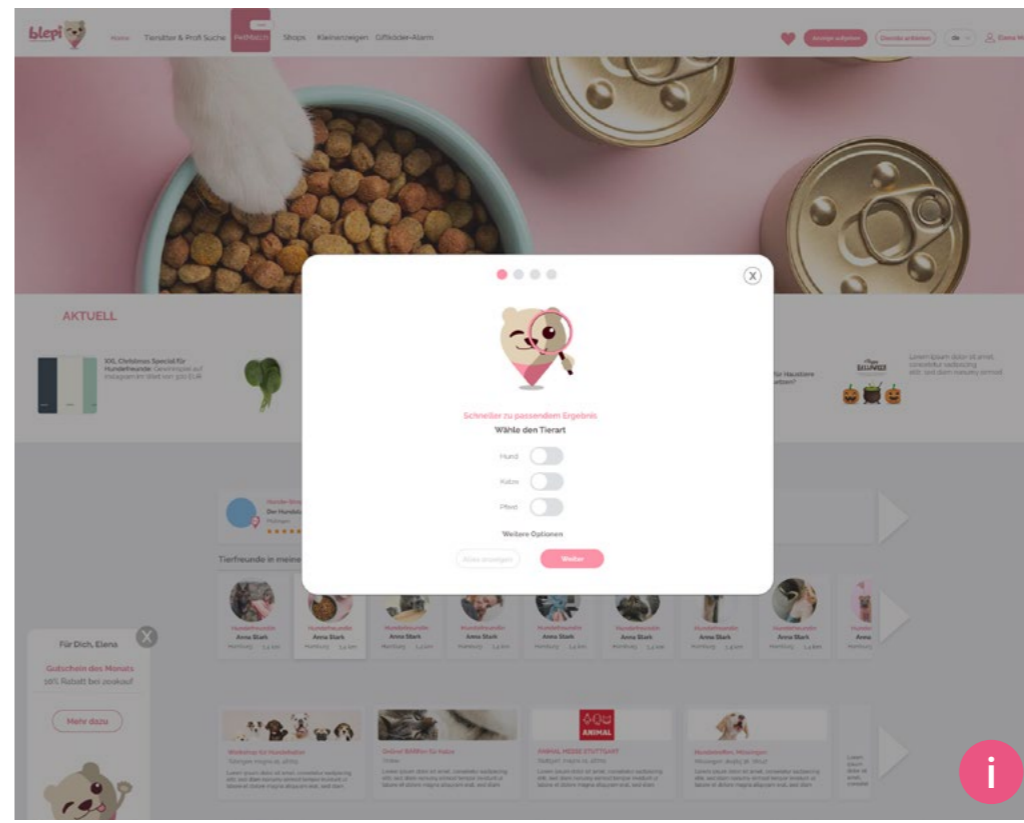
blepi

Home Tiersitter & Profi Suche Petfood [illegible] Shops Kleinanzeigen Giftköder-Alarm

Anzeige aufgeben Dienste anbieten de Elena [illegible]

AKTUELL

XXL Christmas Special für Hundefreunde: Gewinnspiel auf Instagram im Wert von 300 EUR

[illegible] für Haustiere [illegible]

Lorem ipsum dolor sit amet, consetetur sadipscing elitr, sed diam nonumy eirmod

Schneller zu passendem Ergebnis
Wähle den Tierart

Hund
Katze
Pferd

Weitere Optionen

Alles anzeigen Weiter

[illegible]
Der Hundeb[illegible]
Mülingen

Tierfreunde in meine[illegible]

Hundefreundin
Anna Stark
Hamburg 3,4 km

Hundefreundin
Anna Stark
Hamburg 3,4 km

Hundefreundin
Anna Stark
Hamburg 3,4 km

Hundefreundin
Anna Stark
Hamburg 3,4 km

Hundefreundin
Anna Stark
Hamburg 3,4 km

Hundefreundin
Anna Stark
Hamburg 3,4 km

Hundefreundin
Anna Stark
Hamburg 3,4 km

Hundefreundin
Anna Stark
Hamburg 3,4 km

Hundefreundin
Anna Stark
Hamburg 3,4 km

Hunde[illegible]
Anna

Für Dich, Elena

Gutschein des Monats
10% Rabatt bei zooka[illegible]

Mehr dazu

Workshop für Hundehalter
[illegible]

Online Erfüllen für Katze
Online

ANIMAL
ANIMAL MESSE STUTTGART
Stuttgart, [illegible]

Hundetreffen, Mülingen
Mülingen, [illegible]

Lorem ipsum dolor sit amet, consetetur sadipscing elitr, sed diam nonumy eirmod tempor invidunt ut labore et dolore magna aliquyam erat, sed diam

i